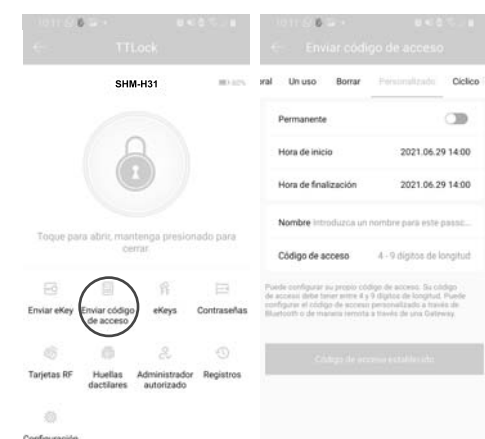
TTLock

SHM-H31

Toque para abrir, mantenga presionado para cerrar

Enviar eKey

Enviar código de acceso

eKeys

Contraseñas

Tarjetas RF

Huellas dactilares

Administrador autorizado

Registros

Configuración

Enviar código de acceso

ral Un uso Borrar Personalizado Cíclico

Permanente

Hora de inicio 2021.06.29 14:00

Hora de finalización 2021.06.29 14:00

Nombre Introduzca un nombre para este passc...

Código de acceso 4 - 9 dígitos de longitud

Puede configurar su propio código de acceso. Su código de acceso debe tener entre 4 y 9 dígitos de longitud. Puede configurar el código de acceso personalizado a través de Bluetooth o de manera remota a través de una Gateway.

Código de acceso establecido